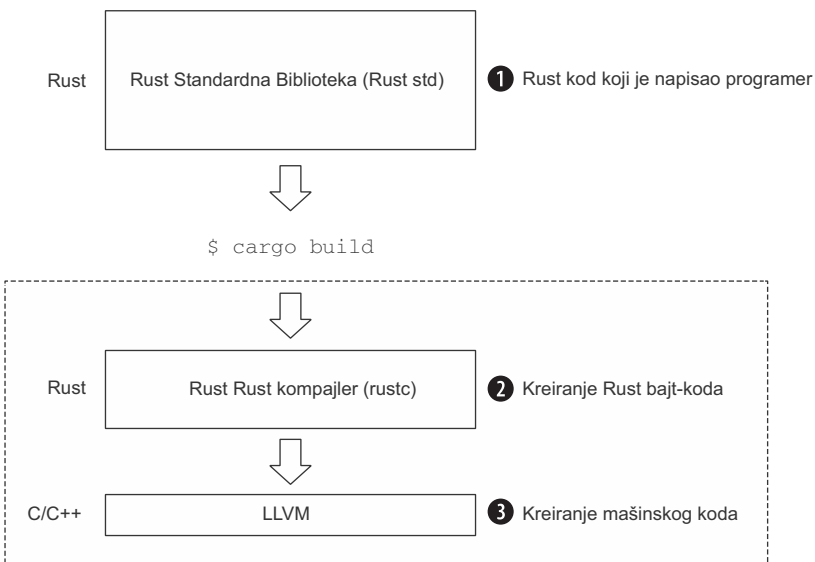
Rust

Rust Standardna Biblioteka (Rust std)

1 Rust kod koji je napisao programer

$ cargo build

Rust

Rust Rust kompajler (rustc)

2 Kreiranje Rust bajt-koda

C/C++

LLVM

3 Kreiranje mašinskog koda